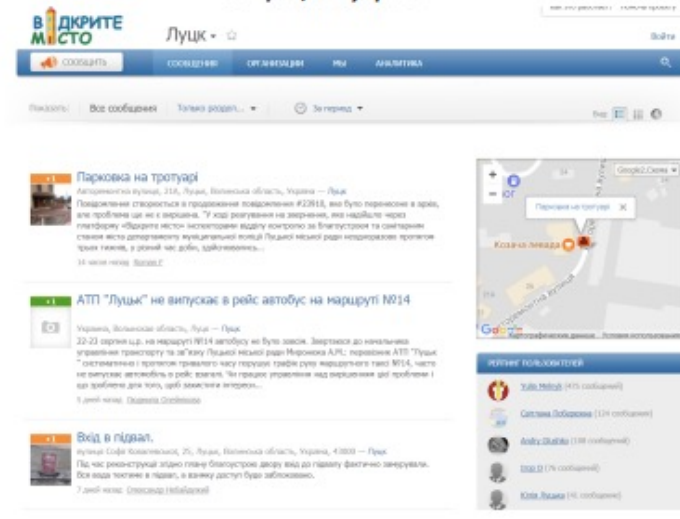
ВІДКРИТЕ МІСТО

Луцк ▾ ☆

Войти

СООБЩИТЬ

СООБЩЕНИЯ ОРГАНИЗАЦИИ МЫ АНАЛИТИКА

Показать: Все сообщения Только раздел... ▾ За период ▾

Вид

Паркова на тротуарі

Автозаводська вулиця, 21А, Луцьк, Волинська область, Україна — Луцк

Повідомлення створюється в продовження повідомлення #22816, яке було перенесене в архів, але проблема ще не є вирішена. "У ході реагування на звернення, яке надійшло через платформу «Відкрите місто» інспекторами відділу контролю за благоустроєм та санітарним станом міста департаменту муніципальної поліції Луцької міської ради неодноразово протягом трьох тижнів, у різний час доби, здійснювались...

14 часов назад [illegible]

АТП "Луцьк" не випускає в рейс автобус на маршруті №14

Україна, Волинська область, Луцьк — Луцк

22-23 серпня ц.р. на маршруті №14 автобусу не було зовсім. Звертаюся до начальника управління транспорту та зв'язку Луцької міської ради Миронюка А.М.: перевізник АТП "Луцьк" систематично і протягом тривалого часу порушує графік руху маршрутного таксі №14, часто не випускає автомобіль в рейс взагалі. Чи працює управління над вирішенням цієї проблеми і що зроблено для того, щоб захистити інтереси...

5 дней назад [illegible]

Вхід в підвал.

вулиця Софії Ковалевської, 25, Луцьк, Волинська область, Україна, 43000 — Луцк

Під час реконструкції згідно плану благоустрою двору вхід до підвалу фактично замурували. Вся вода тепер стікає в підвал, а взимку доступ буде заблоковано.

7 дней назад Олександр Небайдужий

Google2.Схема ▾

Паркова на тротуарі

Козача левада

Картографические данные Условия использования

РЕЙТИНГ ПОЛЬЗОВАТЕЛЕЙ

Yulia Melnyk (475 сообщений)

Світлана Лобарєва (124 сообщения)

Andriy Diachko (108 сообщений)

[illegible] (76 сообщений)

Юлія Лицька (41 сообщение)